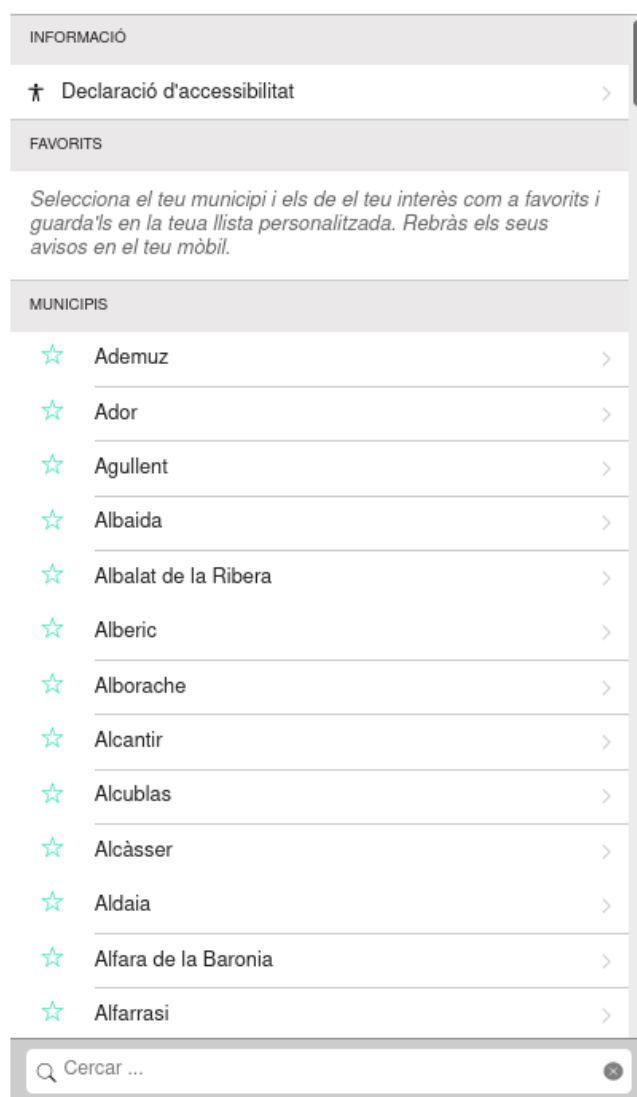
INFORMACIÓ

Declaració d'accessibilitat

FAVORITS

Selecciona el teu municipi i els de el teu interès com a favorits i guarda'ls en la teua llista personalitzada. Rebràs els seus avisos en el teu mòbil.

MUNICIPIS

Ademuz

Ador

Agullent

Albaida

Albalat de la Ribera

Alberic

Alborache

Alcantir

Alcublas

Alcàsser

Aldaia

Alfara de la Baronia

Alfarrasi

Cercar ...